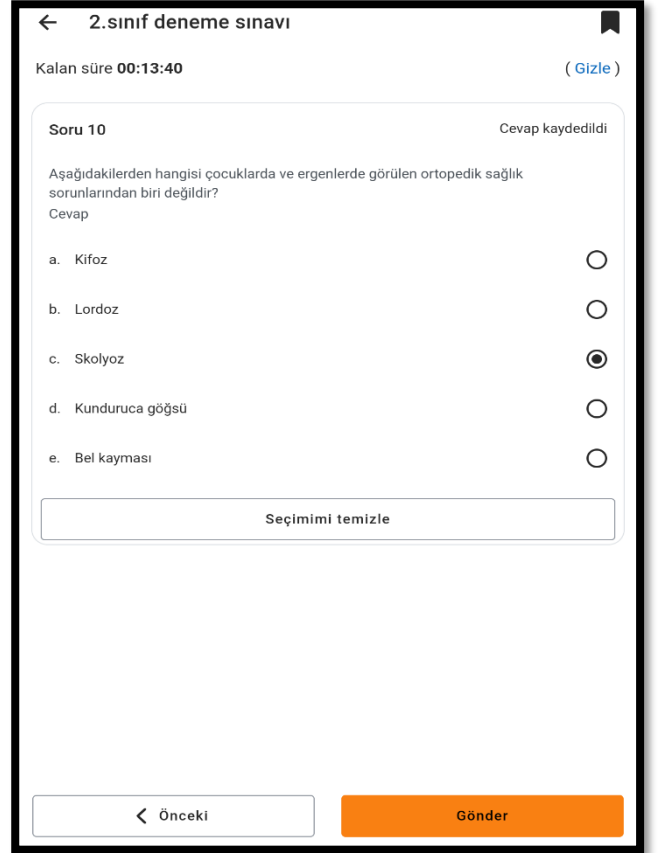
← 2.sınıf deneme sınavı

Kalan süre 00:13:40

(Gizle)

Soru 10

Cevap kaydedildi

Aşağıdakilerden hangisi çocuklarda ve ergenlerde görülen ortopedik sağlık sorunlarından biri değildir?
Cevap

a. Kifoz

b. Lordoz

c. Skolyoz

d. Kunduruca göğsü

e. Bel kayması

Seçimimi temizle

< Önceki

Gönder